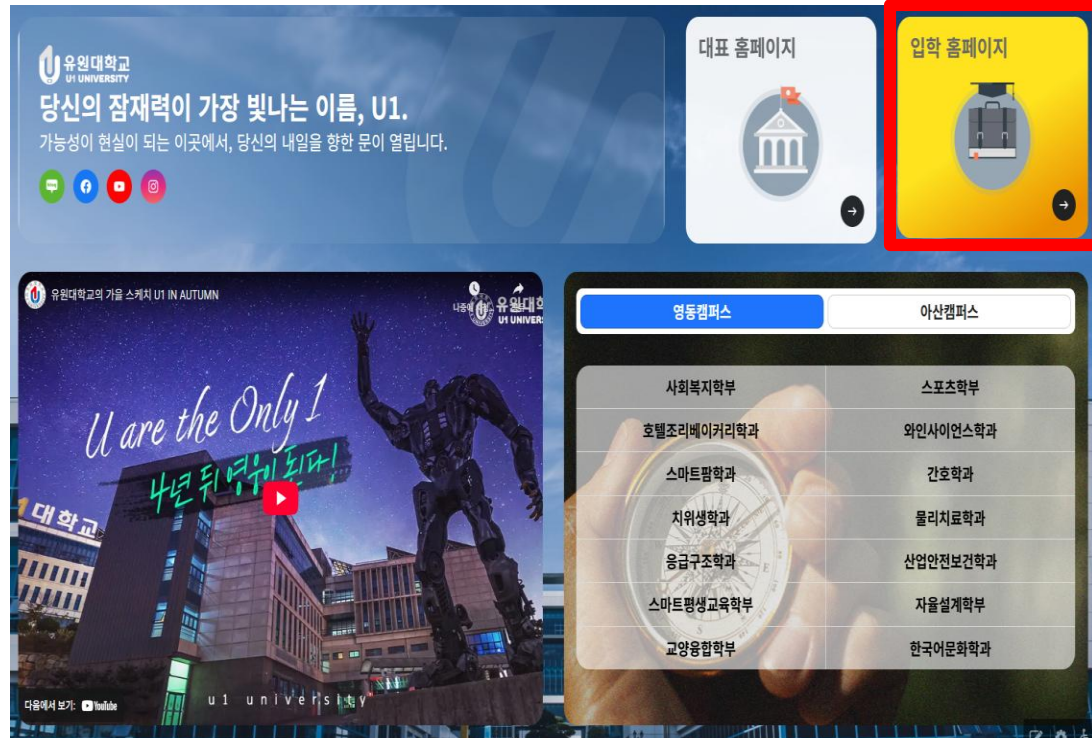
유원대학교
U1 UNIVERSITY

당신의 잠재력이 가장 빛나는 이름, U1.

가능성이 현실이 되는 이곳에서, 당신의 내일을 향한 문이 열립니다.

대표 홈페이지

입학 홈페이지

유원대학교의 가을 스케치 U1 IN AUTUMN

나중에 볼

유원대학교
U1 UNIVERSITY

U are the Only 1

4년 뒤 영웅이 된다!

대학교

u1 university

다음에서 보기: YouTube

| 영동캠퍼스 | 아산캠퍼스 |
|---|---|
| 사회복지학부 | 스포츠학부 |
| 호텔조리베이커리학과 | 와인사이언스학과 |
| 스마트팜학과 | 간호학과 |
| 치위생학과 | 물리치료학과 |
| 응급구조학과 | 산업안전보건학과 |
| 스마트평생교육학부 | 자율설계학부 |
| 교양융합학부 | 한국어문화학과 |